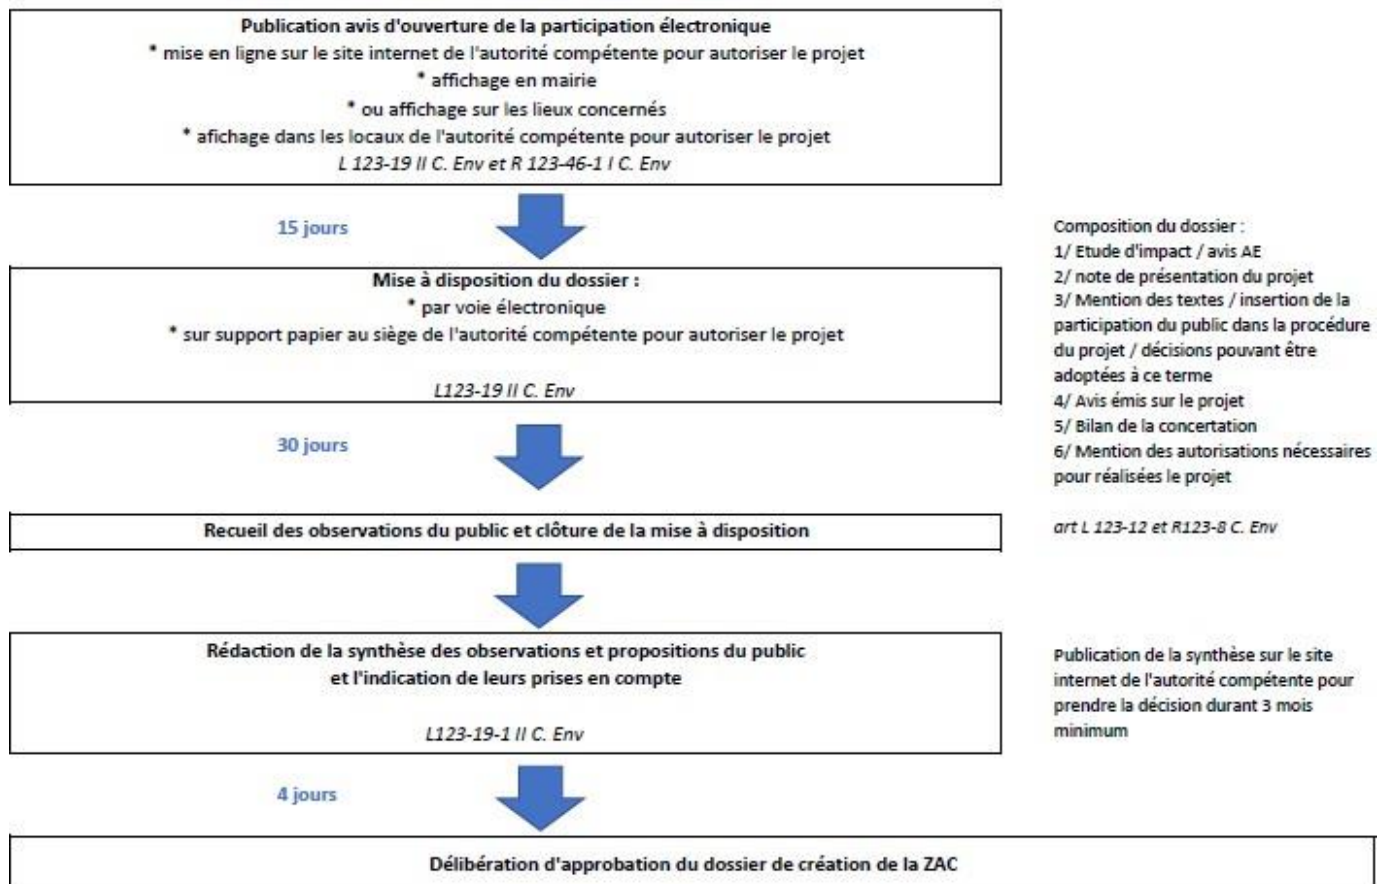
**Publication avis d'ouverture de la participation électronique**
* mise en ligne sur le site internet de l'autorité compétente pour autoriser le projet
* affichage en mairie
* ou affichage sur les lieux concernés
* afichage dans les locaux de l'autorité compétente pour autoriser le projet
*L 123-19 II C. Env et R 123-46-1 I C. Env*

15 jours

**Mise à disposition du dossier :**
* par voie électronique
* sur support papier au siège de l'autorité compétente pour autoriser le projet

*L123-19 II C. Env*

Composition du dossier :
1/ Etude d'impact / avis AE
2/ note de présentation du projet
3/ Mention des textes / insertion de la participation du public dans la procédure du projet / décisions pouvant être adoptées à ce terme
4/ Avis émis sur le projet
5/ Bilan de la concertation
6/ Mention des autorisations nécessaires pour réalisées le projet

*art L 123-12 et R123-8 C. Env*

30 jours

**Recueil des observations du public et clôture de la mise à disposition**

**Rédaction de la synthèse des observations et propositions du public et l'indication de leurs prises en compte**

*L123-19-1 II C. Env*

Publication de la synthèse sur le site internet de l'autorité compétente pour prendre la décision durant 3 mois minimum

4 jours

**Délibération d'approbation du dossier de création de la ZAC**